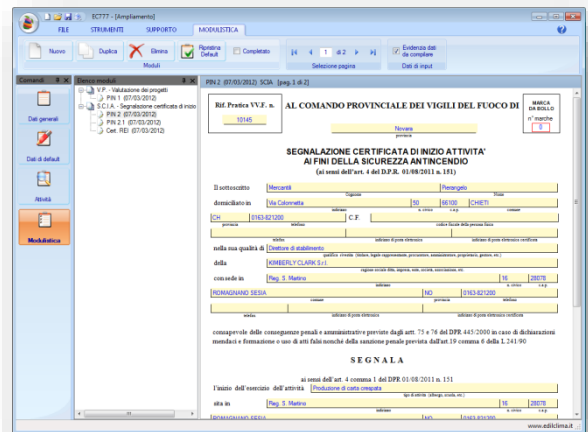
EC777 - [Ampliamento]

FILE STRUMENTI SUPPORTO MODULISTICA

Nuovo Duplica Elimina Ripristina Default Completato

Moduli

1 di 2

Selezione pagina

Evidenzia dati da compilare

Dati di input

Comandi

Dati generali

Dati di default

Attività

Modulistica

Elenco moduli

V.P. - Valutazione dei progetti
PIN 1 (07/03/2012)
S.C.I.A. - Segnalazione certificata di inizio
PIN 2 (07/03/2012)
PIN 2.1 (07/03/2012)
Cert. REI (07/03/2012)

PIN 2 (07/03/2012) SCIA [pag. 1 di 2]

Rif. Pratica VV.F. n.

10145

AL COMANDO PROVINCIALE DEI VIGILI DEL FUOCO DI

Novara

provincia

MARCA DA BOLLO

n° marche

0

SEGNALAZIONE CERTIFICATA DI INIZIO ATTIVITA'
AI FINI DELLA SICUREZZA ANTINCENDIO
(ai sensi dell'art. 4 del D.P.R. 01/08/2011 n. 151)

Il sottoscritto Mercantili Pierangelo

Cognome Nome

domiciliato in Via Colonnetta 50 66100 CHIETI

indirizzo n. civico c.a.p. comune

CH 0163-821200 C.F.

provincia telefono codice fiscale della persona fisica

telefax indirizzo di posta elettronica indirizzo di posta elettronica certificata

nella sua qualità di Direttore di stabilimento

qualifica rivestita (titolare, legale rappresentante, procuratore, amministratore, proprietario, gestore, etc.)

della KIMBERLY CLARK S.r.l.

ragione sociale ditta, impresa, ente, società, associazione, etc.

con sede in Reg. S. Martino 16 28078

indirizzo n. civico c.a.p.

ROMAGNANO SESIA NO 0163-821200

comune provincia telefono

telefax indirizzo di posta elettronica indirizzo di posta elettronica certificata

consapevole delle conseguenze penali e amministrative previste dagli artt. 75 e 76 del DPR 445/2000 in caso di dichiarazioni mendaci e formazione o uso di atti falsi nonché della sanzione penale prevista dall'art.19 comma 6 della L.241/90

SEGNALA

ai sensi dell'art. 4 comma 1 del DPR 01/08/2011 n. 151

l'inizio dell'esercizio dell'attività Produzione di carta crespata

tipo di attività (albergo, scuola, etc.)

sita in Reg. S. Martino 16 28078

indirizzo n. civico c.a.p.

www.edilclima.it